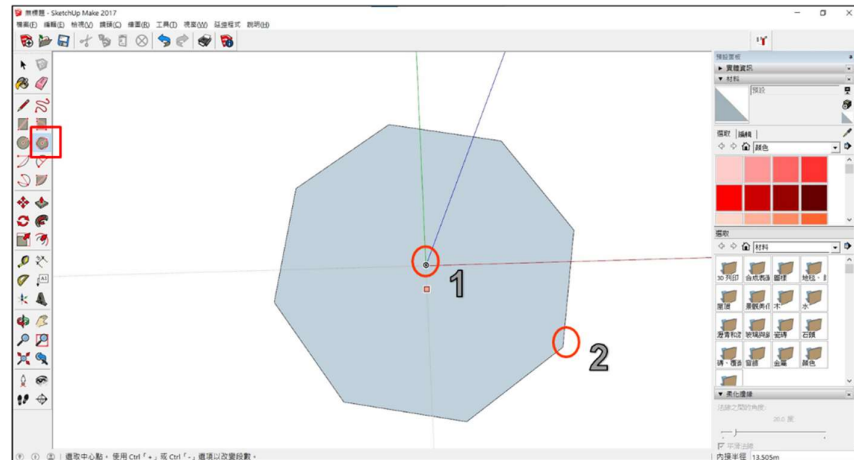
無標題 - SketchUp Make 2017
檔案(F) 編輯(E) 檢視(V) 鏡頭(C) 繪圖(R) 工具(T) 視窗(W) 延伸程式 說明(H)

預設面板
▸ 實體資訊
▾ 材料
預設
選取 編輯
顏色
選取
材料
3D 列印 合成表面 圍欄 地毯、織 屋頂 景觀美化 木 水 瀝青和混 玻璃與鏡 瓷磚 石頭 磚、覆面 窗簾 金屬 顏色
▾ 柔化邊線
法線之間的角度:
20.0 度
平滑法線

1
2

選取中心點。使用 Ctrl「+」或 Ctrl「-」選項以改變段數。
內接半徑 13.505m